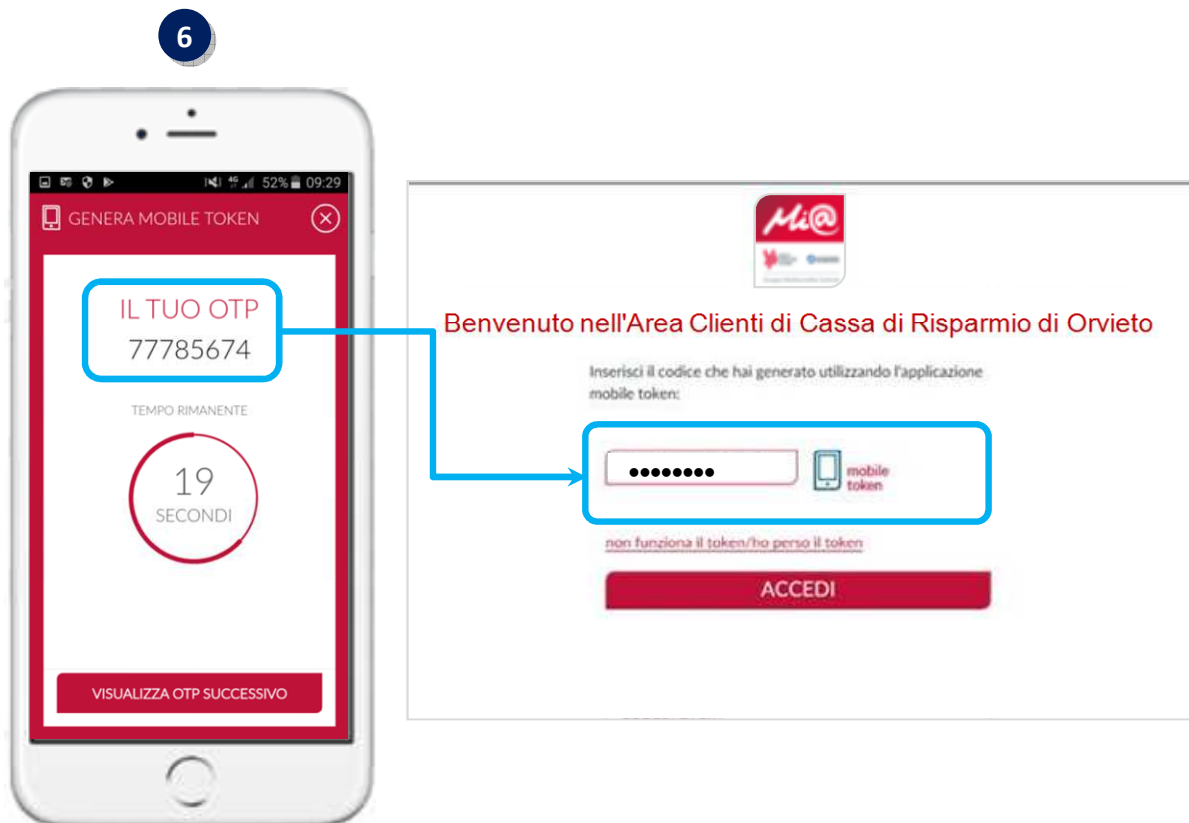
6

52% 09:29

GENERA MOBILE TOKEN

IL TUO OTP
77785674

TEMPO RIMANENTE

19
SECONDI

VISUALIZZA OTP SUCCESSIVO

Mi@

Benvenuto nell'Area Clienti di Cassa di Risparmio di Orvieto

Inserisci il codice che hai generato utilizzando l'applicazione mobile token:

••••••••

mobile token

non funziona il token/ho perso il token

ACCEDI